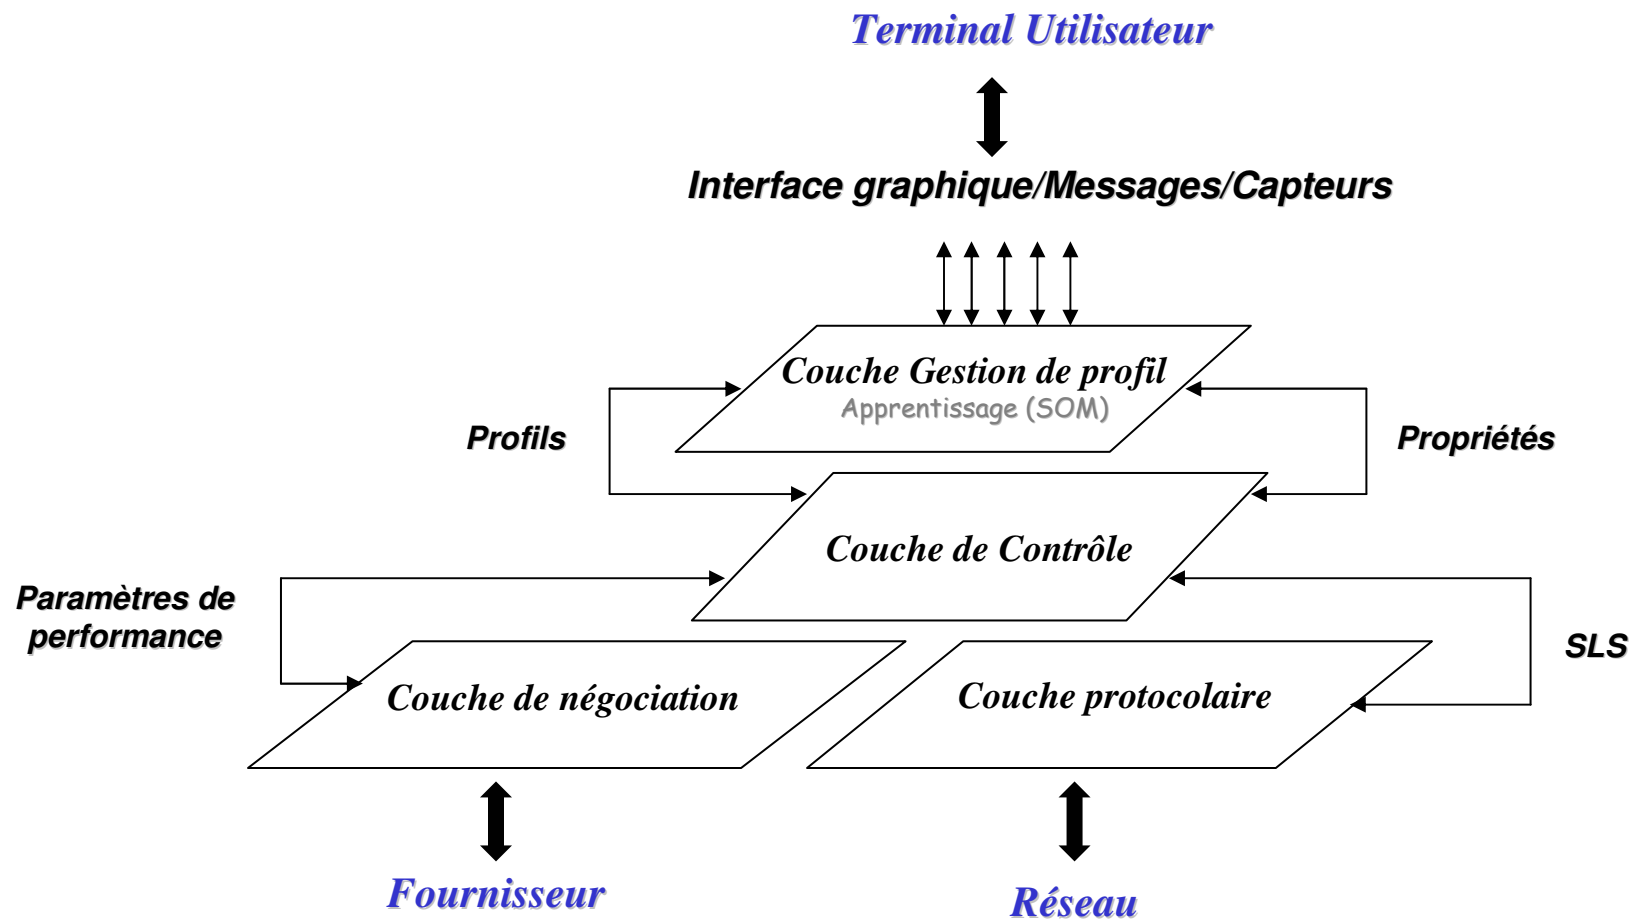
Terminal Utilisateur

Interface graphique/Messages/Capteurs

Couche Gestion de profil
Apprentissage (SOM)

Profils

Propriétés

Couche de Contrôle

Paramètres de performance

SLS

Couche de négociation

Couche protocolaire

Fournisseur

Réseau